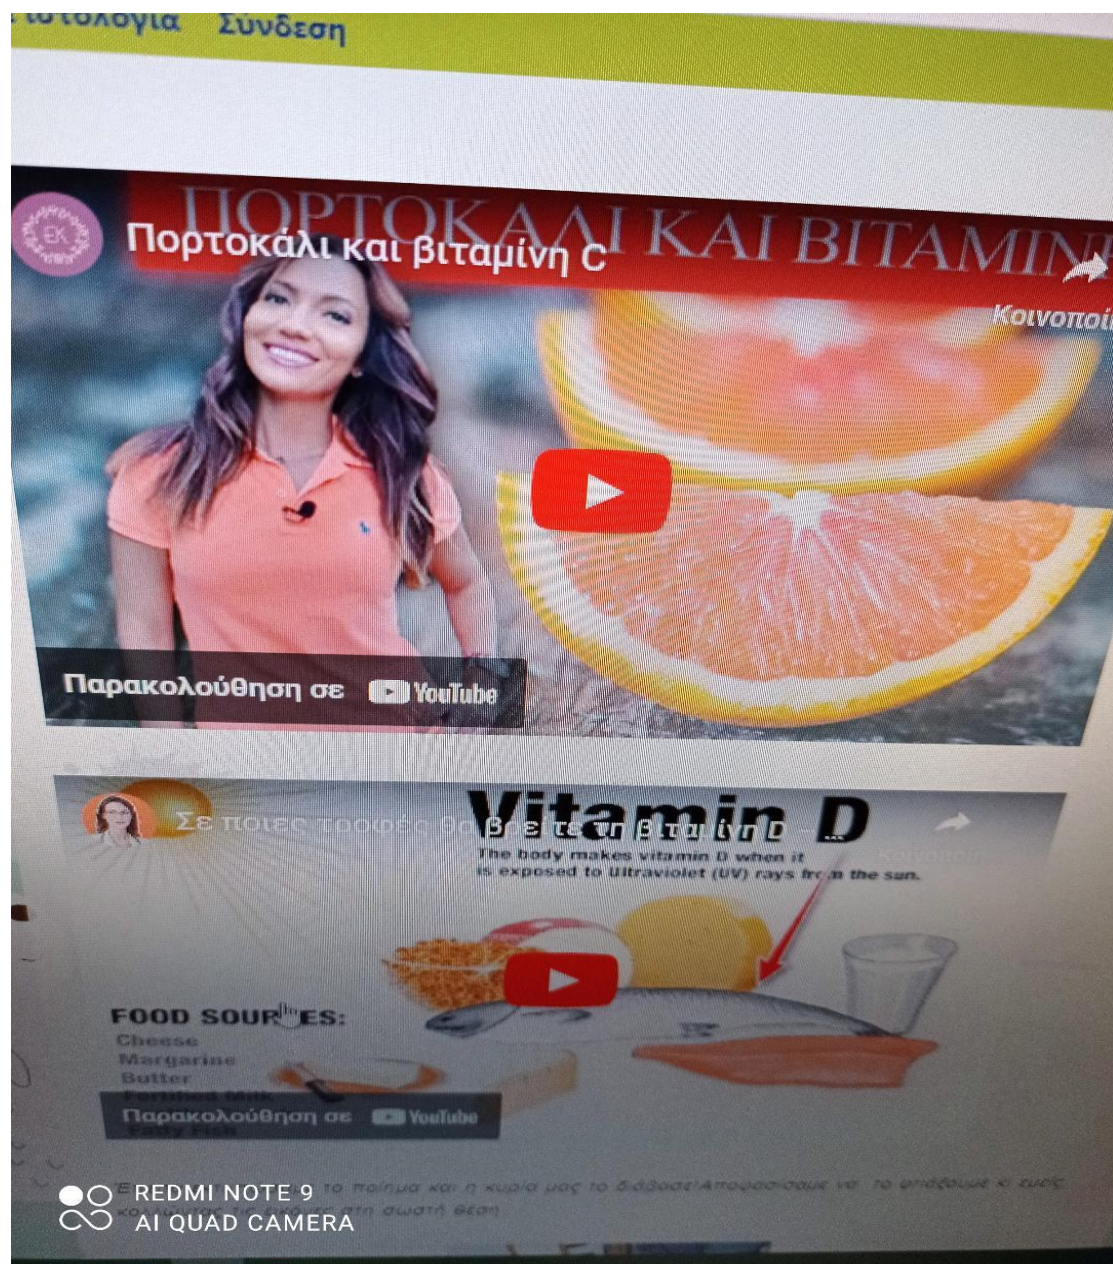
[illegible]ιστολογια Σύνδεση

EK

Πορτοκάλι και βιταμίνη C

ΠΟΡΤΟΚΑΛΙ ΚΑΙ ΒΙΤΑΜΙΝ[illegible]

Κοινοποί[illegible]

Παρακολούθηση σε YouTube

Σε ποιες τροφές θα βρείτε τη βιταμίνη D

Vitamin D

The body makes vitamin D when it is exposed to ultraviolet (UV) rays from the sun.

Κοινοποί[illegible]

FOOD SOURCES:
Cheese
Margarine
Butter
Fortified Milk
Fatty Fish

Παρακολούθηση σε YouTube

Ε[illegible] το ποίημα και η κυρία μας το διάβασε! Αποφασίσαμε να το απαγγείλουμε κι εμείς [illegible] στη σωστή θέση

REDMI NOTE 9
AI QUAD CAMERA